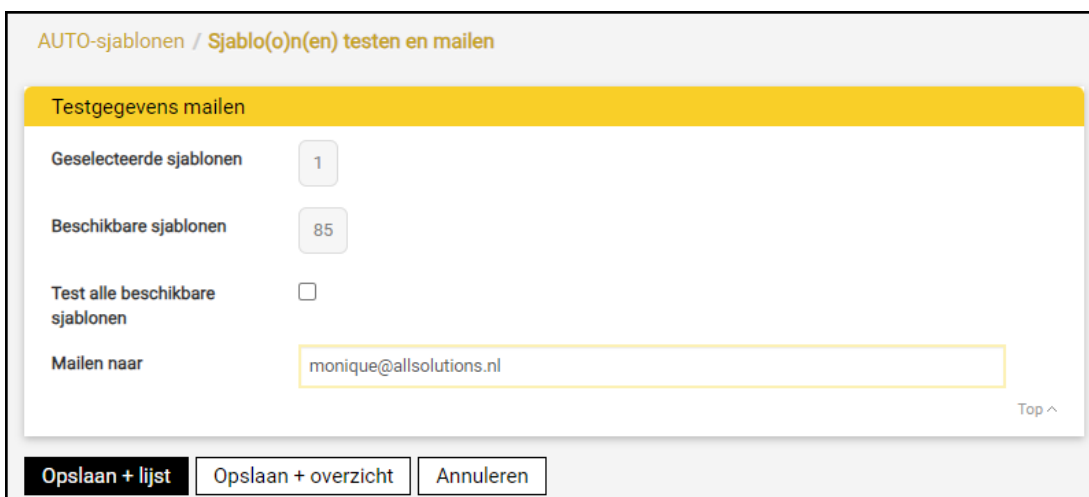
AUTO-sjablonen / Sjablo(o)n(en) testen en mailen

Testgegevens mailen

Geselecteerde sjablonen 1

Beschikbare sjablonen 85

Test alle beschikbare sjablonen

Mailen naar monique@allsolutions.nl

Top ^

Opslaan + lijst | Opslaan + overzicht | Annuleren